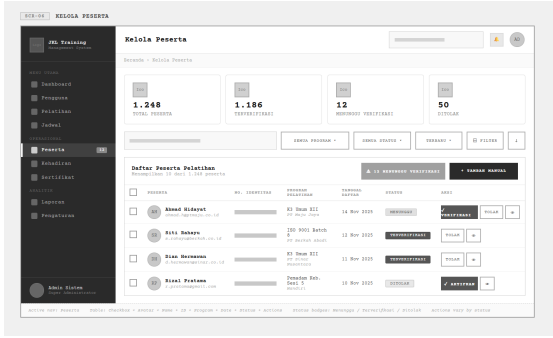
SCR-04 KELOLA PESERTA

JRL Training
Management System

MENU UTAMA
Dashboard
Pengguna
Pelatihan
Jadwal

OPERASIONAL
Peserta 12
Kehadiran
Sertifikat

ANALITIK
Laporan
Pengaturan

Admin Sistem
Super Administrator

Kelola Peserta

AD

Beranda › Kelola Peserta

Ico
1.248
TOTAL PESERTA

Ico
1.186
TERVERIFIKASI

Ico
12
MENUNGGU VERIFIKASI

Ico
50
DITOLAK

SEMUA PROGRAM ▾
SEMUA STATUS ▾
TERBARU ▾
FILTER
↓

Daftar Peserta Pelatihan
Menampilkan 10 dari 1.248 peserta

12 MENUNGGU VERIFIKASI
+ TAMBAH MANUAL

| | PESERTA | NO. IDENTITAS | PROGRAM PELATIHAN | TANGGAL DAFTAR | STATUS | AKSI |
|---|---|---|---|---|---|---|
| | AH Ahmad Hidayat ahmad.h@gmail.co.id | | K3 Umum Sll PT Maju Jaya | 14 Nov 2025 | MENUNGGU | ✓ VERIFIKASI TOLAK ⊙ |
| | SR Siti Rahayu s.rahayu@mail.co.id | | ISO 9001 Batch 8 PT Berkah Abadi | 12 Nov 2025 | TERVERIFIKASI | TOLAK ⊙ |
| | BH Bian Hermawan b.hermawan@mail.co.id | | K3 Umum Sll PT Nusa Mandiri | 11 Nov 2025 | TERVERIFIKASI | TOLAK ⊙ |
| | RP Rizal Pratama r.pratama@gmail.com | | Pemadam Keb. Kelas B Mandiri | 10 Nov 2025 | DITOLAK | ✓ AKTIFKAN ⊙ |

Active nav: Peserta   Table: checkbox + avatar + nama + ID + program + tgl + status + actions   Status badges: Menunggu / Terverifikasi / Ditolak   Actions vary by status